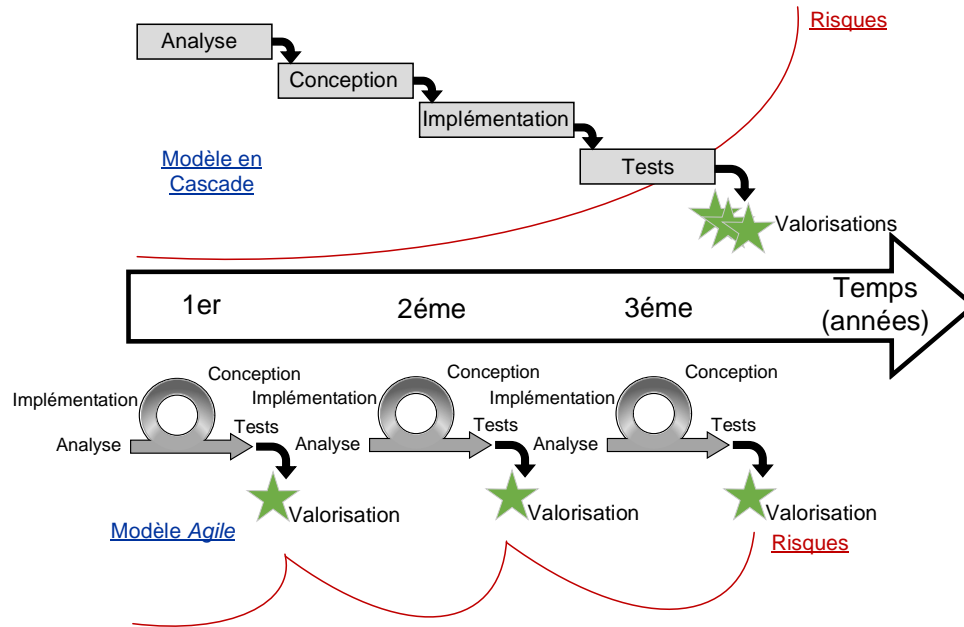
Risques

Analyse

Conception

Implémentation

Tests

Modèle en Cascade

Valorisations

1er

2éme

3éme

Temps (années)

Conception

Implémentation

Analyse

Tests

Valorisation

Conception

Implémentation

Analyse

Tests

Valorisation

Conception

Analyse

Tests

Valorisation

Modèle *Agile*

Risques